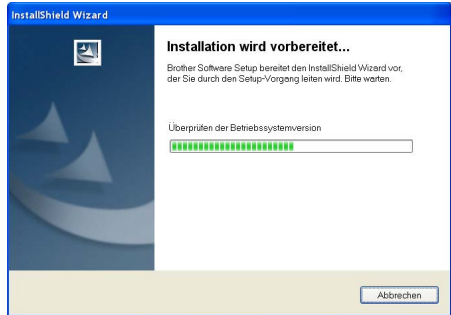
InstallShield Wizard

Installation wird vorbereitet...

Brother Software Setup bereitet den InstallShield Wizard vor, der Sie durch den Setup-Vorgang leiten wird. Bitte warten.

Überprüfen der Betriebssystemversion

Abbrechen